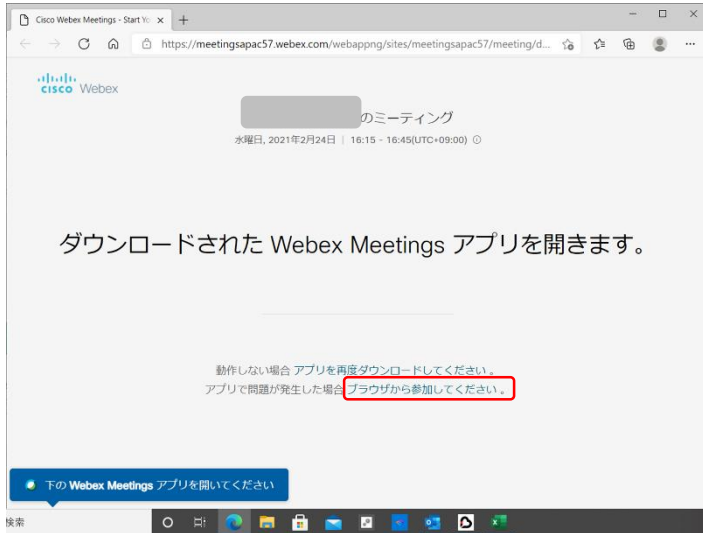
Cisco Webex Meetings - Start Yo ×

https://meetingsapac57.webex.com/webappng/sites/meetingsapac57/meeting/d...

cisco Webex

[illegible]のミーティング

水曜日, 2021年2月24日 | 16:15 - 16:45(UTC+09:00)

ダウンロードされた Webex Meetings アプリを開きます。

動作しない場合 アプリを再度ダウンロードしてください 。

アプリで問題が発生した場合 ブラウザから参加してください 。

下の Webex Meetings アプリを開いてください

検索